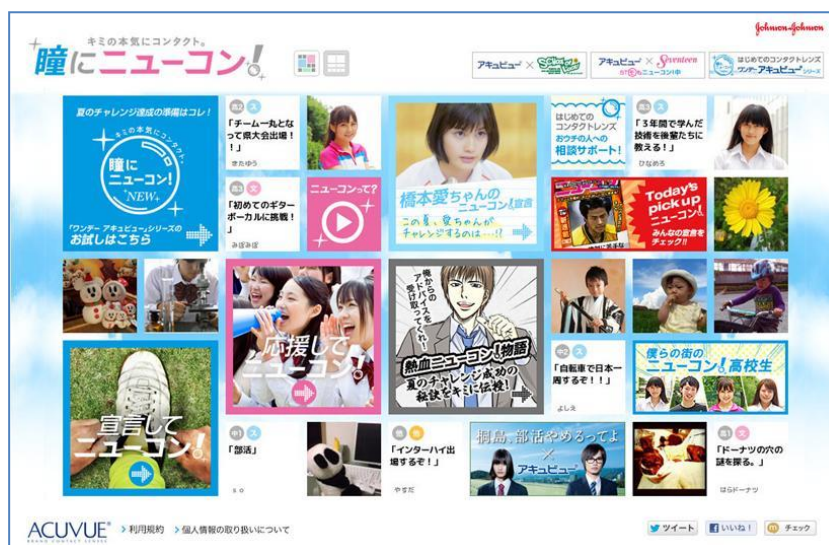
キミの本気にコンタクト。
瞳にニューコン!

Johnson & Johnson

アキュビュー × Seventeen
アキュビュー × Seventeen 17歳のニューコン!中
はじめてのコンタクトレンズ ワンデー アキュビュー シリーズ

夏のチャレンジ達成の準備はコレ!
キミの本気にコンタクト。
瞳にニューコン!
NEW
「ワンデー アキュビュー」シリーズの
お試しはこちら

高2 女
「チーム一丸となって県大会出場!!」
まさゆう

高3 女
「初めてのギターボーカルに挑戦!」
みぽぽぽ

ニューコンって?

橋本愛ちゃんのニューコン!宣言
この夏、愛ちゃんがチャレンジするのは…!?

はじめてのコンタクトレンズ
おウチの人への相談サポート!

高3 女
「3年間で学んだ技術を後輩たちに教える!」
ひなのる

Today's pick up ニューコン!
みんなの宣言をチェック!!

応援してニューコン!

俺からのアドバイスを受け取ってくれ!
熱血ニューコン!物語
夏のチャレンジ成功の秘訣をキミに伝授!

中2 男
「自転車で日本一周する!!」
よしえ

僕らの街のニューコン!高校生

宣言してニューコン!

中1 女
「部活」
s o

高 女
「インターハイ出場するぞ!」
やすだ

桐島、部活やめるってよ × アキュビュー

高1 女
「ドーナツの穴の謎を探る。」
はらドーナツ

ACUVUE BRAND CONTACT LENSES
利用規約
個人情報の取り扱いについて

ツイート
いいね!
チェック